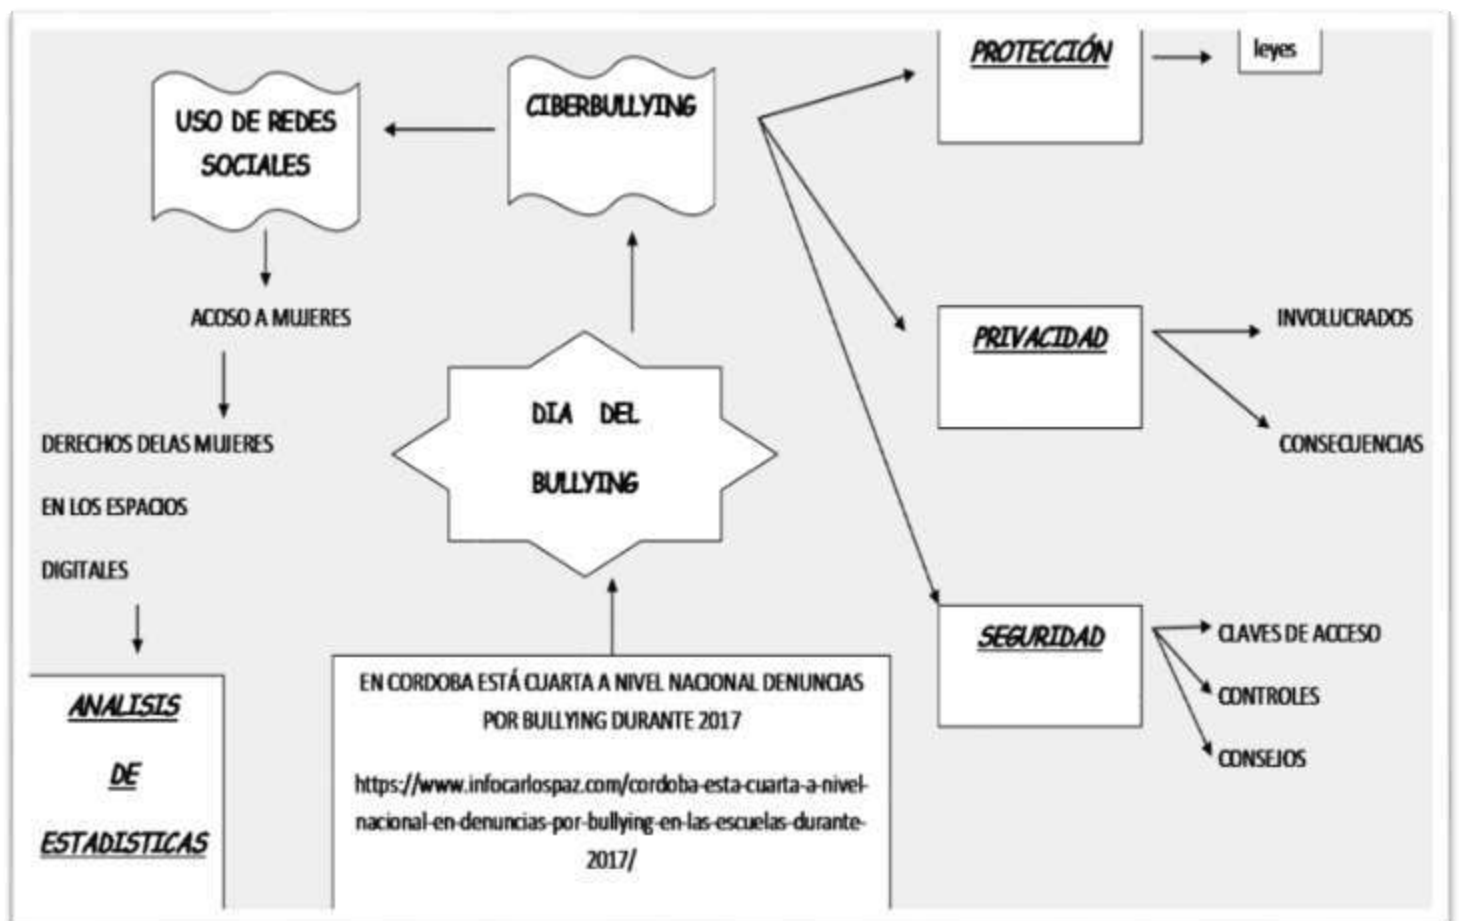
USO DE REDES SOCIALES

CIBERBULLYING

PROTECCIÓN

leyes

ACOSO A MUJERES

DERECHOS DELAS MUJERES EN LOS ESPACIOS DIGITALES

DIA DEL BULLYING

PRIVACIDAD

INVOLUCRADOS

CONSECUENCIAS

SEGURIDAD

CLAVES DE ACCESO

CONTROLES

CONSEJOS

ANALISIS DE ESTADISTICAS

EN CORDOBA ESTÁ CUARTA A NIVEL NACIONAL DENUNCIAS POR BULLYING DURANTE 2017

https://www.infocarlospaz.com/cordoba-esta-cuarta-a-nivel-nacional-en-denuncias-por-bullying-en-las-escuelas-durante-2017/